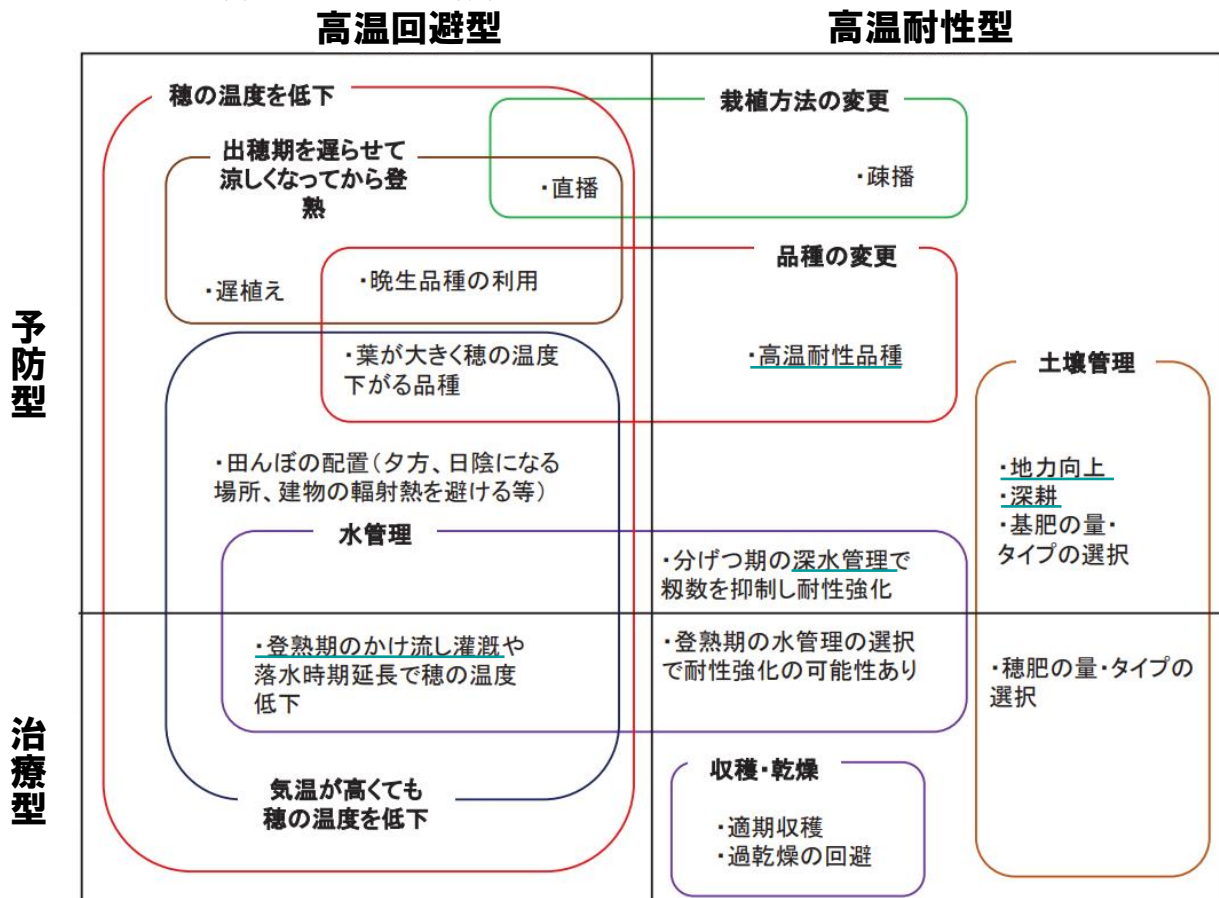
高温回避型

高温耐性型

予防型

治療型

穂の温度を低下

出穂期を遅らせて涼しくなってから登熟

・遅植え

栽植方法の変更

・直播

・疎播

品種の変更

・晩生品種の利用

・葉が大きく穂の温度下がる品種

・高温耐性品種

土壌管理

・地力向上
・深耕
・基肥の量・タイプの選択

・穂肥の量・タイプの選択

・田んぼの配置（夕方、日陰になる場所、建物の輻射熱を避ける等）

水管理

・分げつ期の深水管理で籾数を抑制し耐性強化

・登熟期のかけ流し灌漑や落水時期延長で穂の温度低下

・登熟期の水管理の選択で耐性強化の可能性あり

気温が高くても穂の温度を低下

収穫・乾燥

・適期収穫
・過乾燥の回避